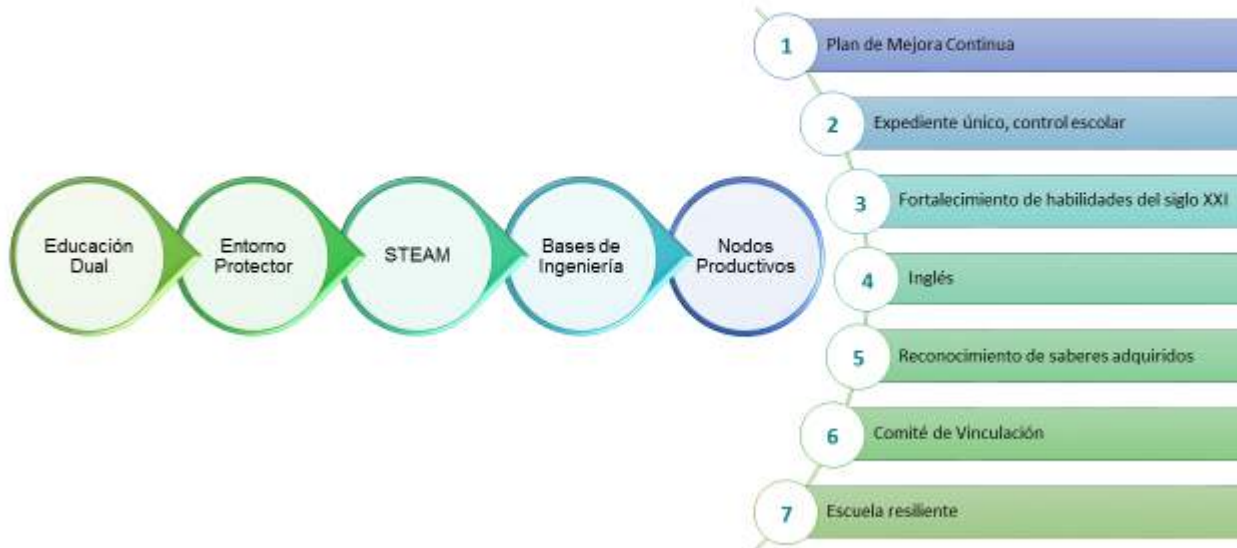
Educación Dual

Entorno Protector

STEAM

Bases de Ingeniería

Nodos Productivos

1 Plan de Mejora Continua

2 Expediente único, control escolar

3 Fortalecimiento de habilidades del siglo XXI

4 Inglés

5 Reconocimiento de saberes adquiridos

6 Comité de Vinculación

7 Escuela resiliente